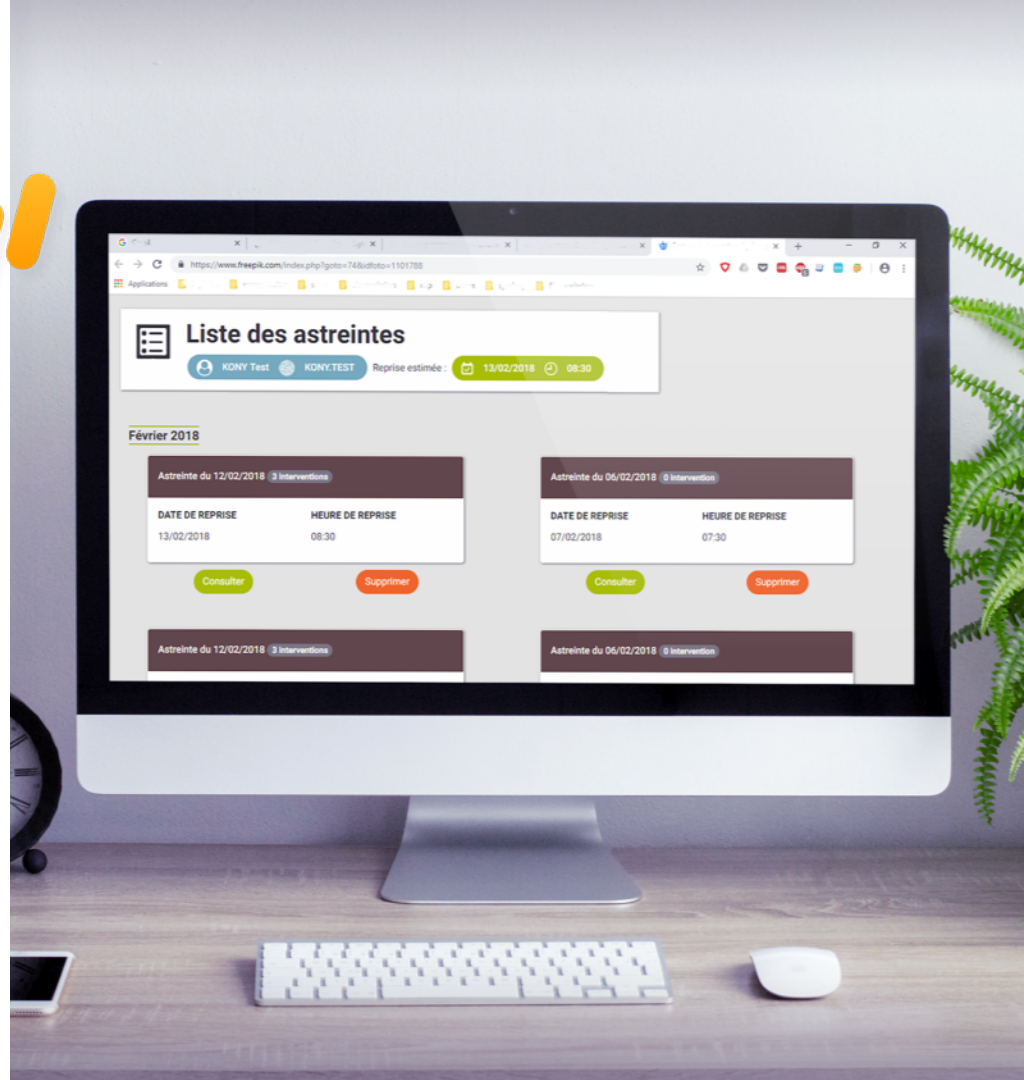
https://www.freepik.com/index.php?goto=74&idfoto=1101788

Applications

Liste des astreintes

KONY Test KONY.TEST Reprise estimée : 13/02/2018 08:30

Février 2018

Astreinte du 12/02/2018 3 interventions

DATE DE REPRISE 13/02/2018

HEURE DE REPRISE 08:30

Consulter Supprimer

Astreinte du 06/02/2018 0 intervention

DATE DE REPRISE 07/02/2018

HEURE DE REPRISE 07:30

Consulter Supprimer

Astreinte du 12/02/2018 3 interventions

Astreinte du 06/02/2018 0 intervention